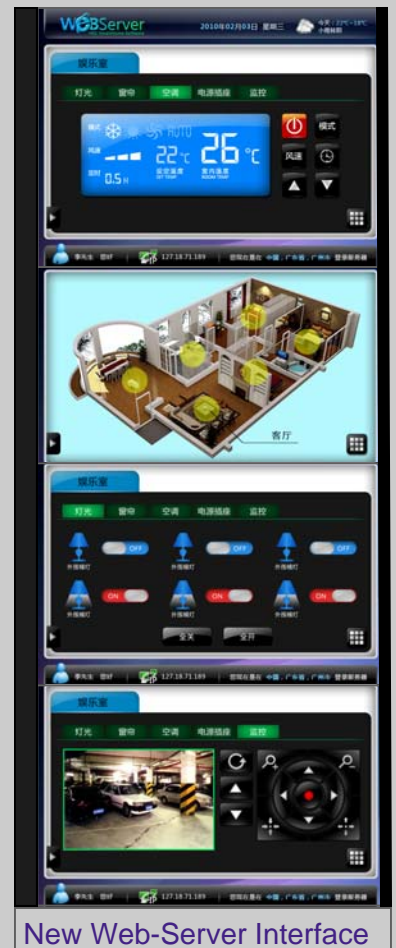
WEBServer 2010年02月03日 星期三 今天 | 22°C~18°C 小雨转阴

娱乐室

灯光 窗帘 空调 电源插座 监控

模式 AUTO
风速 22°C 26°C
定时 0.5H 设定温度 SET TEMP 室内温度 ROOM TEMP

模式
风速

李先生 登出 127.18.71.189 您现在是在 中国 广东省 广州市 登录新界面

客厅

娱乐室

灯光 窗帘 空调 电源插座 监控

OFF OFF OFF
ON ON ON

全关 全开

李先生 登出 127.18.71.189 您现在是在 中国 广东省 广州市 登录新界面

娱乐室

灯光 窗帘 空调 电源插座 监控

李先生 登出 127.18.71.189 您现在是在 中国 广东省 广州市 登录新界面

New Web-Server Interface